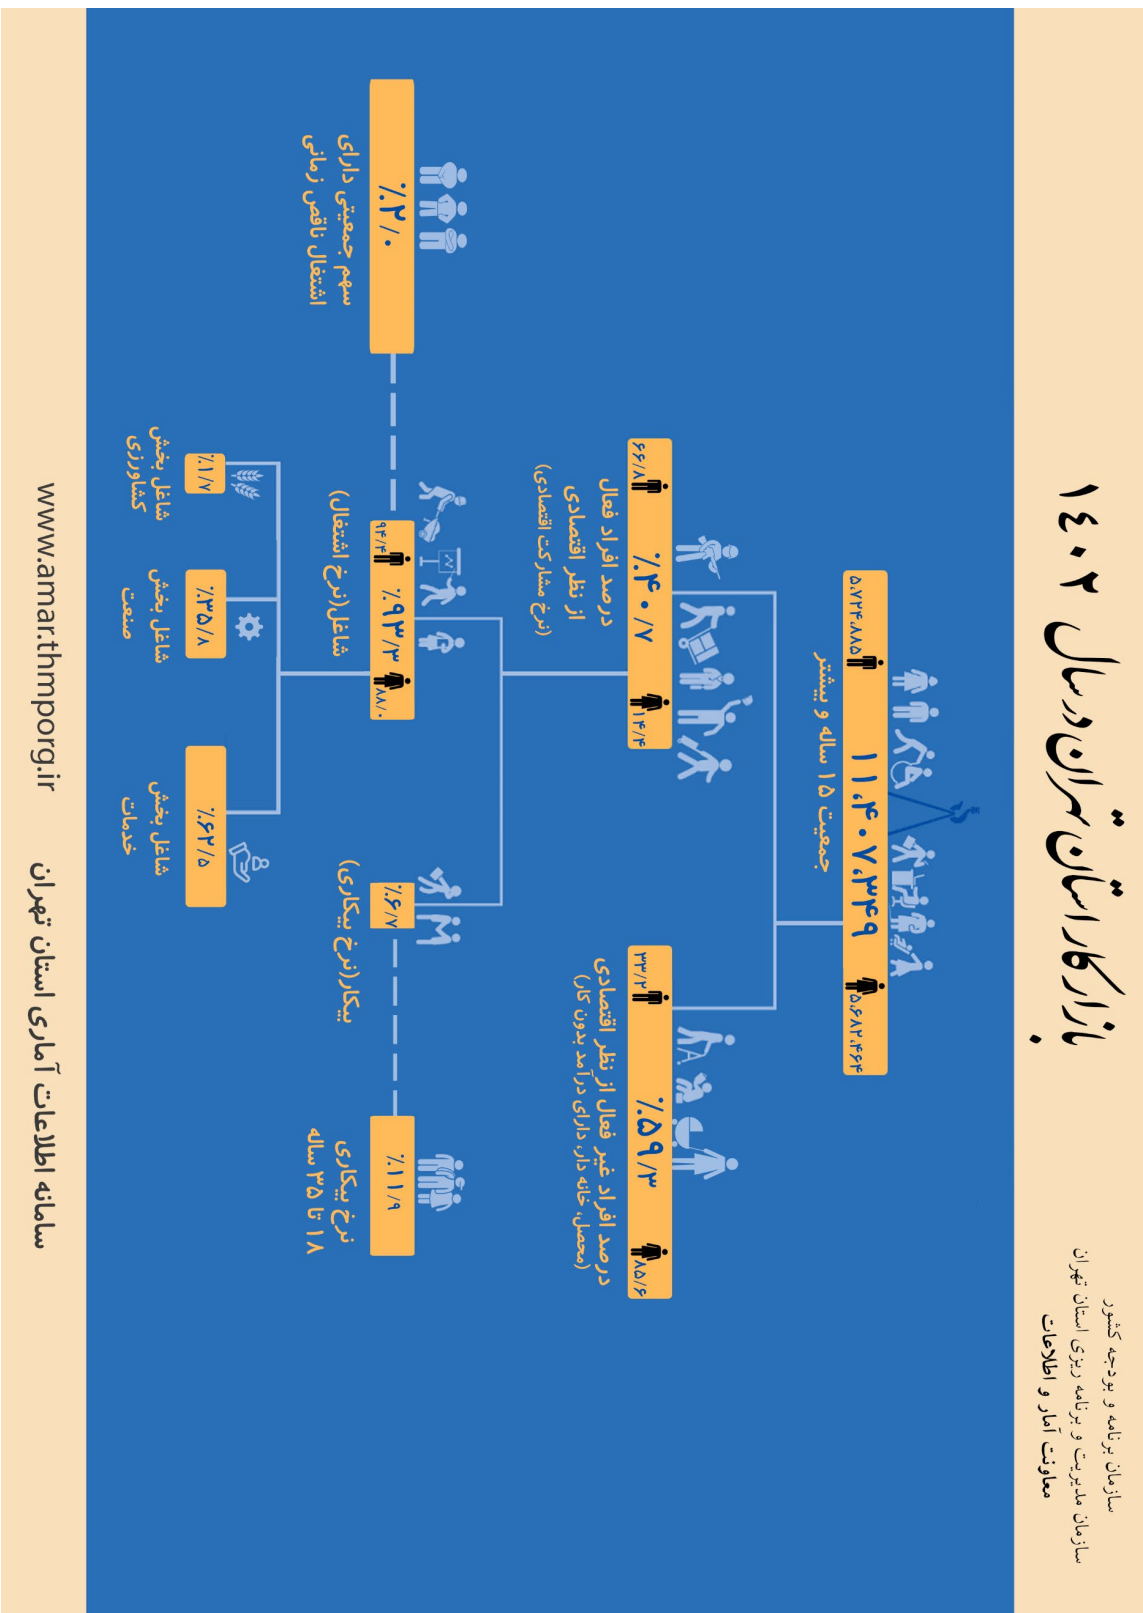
سازمان برنامه و بودجه کشور
سازمان مدیریت و برنامه ریزی استان تهران
معاونت آمار و اطلاعات

بازار کار استان تهران در سال ۱۴۰۲

جمعیت ۱۵ ساله و بیشتر
۱۱،۴۰۷،۳۴۹
۵،۷۲۴،۸۸۵
۵،۶۸۲،۴۶۴

درصد افراد فعال از نظر اقتصادی (نرخ مشارکت اقتصادی)
٪۴۰/۷
۶۶/۸
۱۴/۴

درصد افراد غیر فعال از نظر اقتصادی (محصل، خانه دار، دارای درآمد بدون کار)
٪۵۹/۳
۳۳/۲
۸۵/۶

شاغل(نرخ اشتغال)
٪۹۳/۳
۹۴/۴
۸۸/۰

بیکار(نرخ بیکاری)
٪۶/۷

سهم جمعیتی دارای اشتغال ناقص زمانی
٪۲/۰

نرخ بیکاری ۱۸ تا ۳۵ ساله
٪۱۱/۹

شاغل بخش کشاورزی
٪۱/۷

شاغل بخش صنعت
٪۳۵/۸

شاغل بخش خدمات
٪۶۲/۵

www.amar.thmporg.ir
سامانه اطلاعات آماری استان تهران